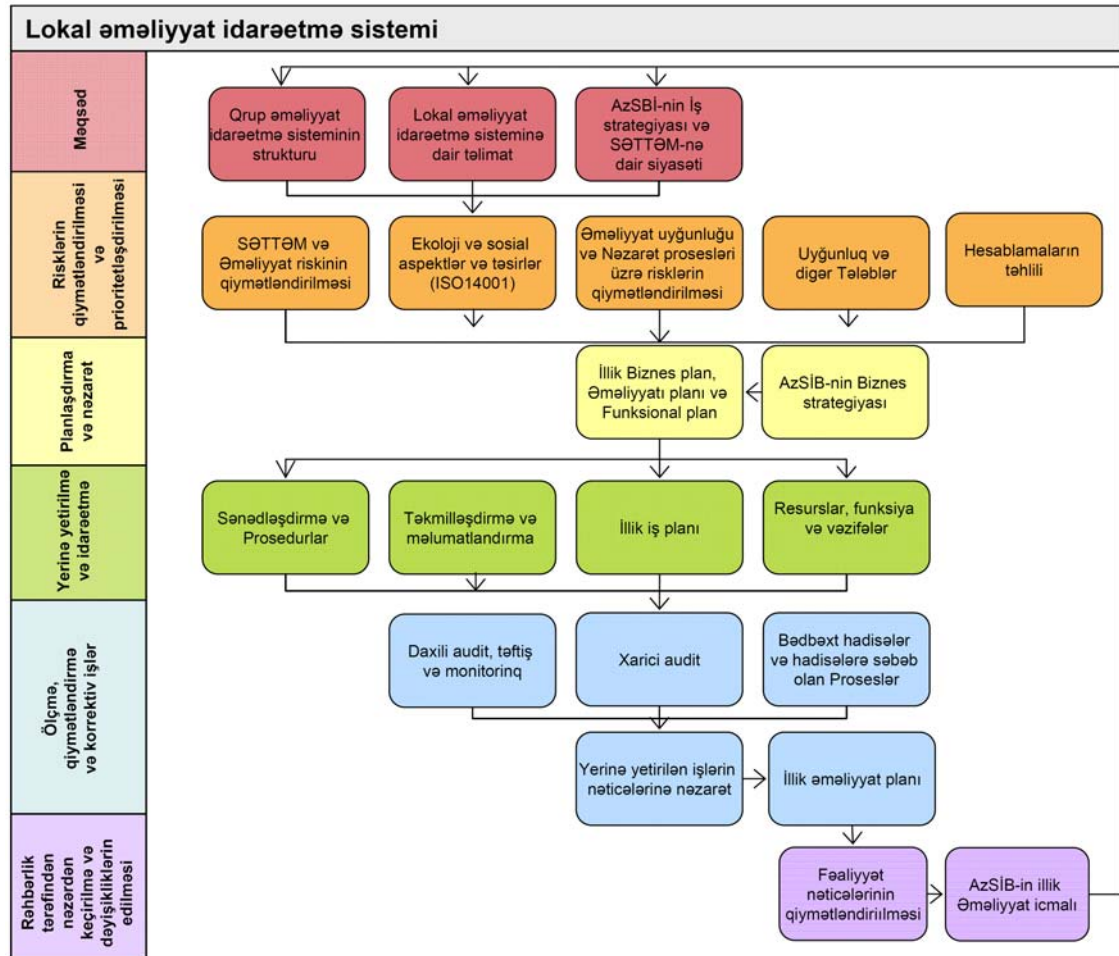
Lokal əməliyyat idarəetmə sistemi

Məqsəd

Qrup əməliyyat idarəetmə sisteminin strukturu

Lokal əməliyyat idarəetmə sisteminə dair təlimat

AzSBİ-nin İş strategiyası və SƏTTƏM-nə dair siyasəti

Risklərin qiymətləndirilməsi və prioritetləşdirilməsi

SƏTTƏM və Əməliyyat riskinin qiymətləndirilməsi

Ekoloji və sosial aspektlər və təsirlər (ISO14001)

Əməliyyat uyğunluğu və Nəzarət prosesləri üzrə risklərin qiymətləndirilməsi

Uyğunluq və digər Tələblər

Hesablamaların təhlili

Planlaşdırma və nəzarət

İllik Biznes plan, Əməliyyatı planı və Funksional plan

AzSİB-nin Biznes strategiyası

Yerinə yetirilmə və idarəetmə

Sənədləşdirmə və Prosedurlar

Təkmilləşdirmə və məlumatlandırma

İllik iş planı

Resurslar, funksiya və vəzifələr

Ölçmə, qiymətləndirmə və korrektiv işlər

Daxili audit, təftiş və monitorinq

Xarici audit

Bədbəxt hadisələr və hadisələrə səbəb olan Proseslər

Yerinə yetirilən işlərin nəticələrinə nəzarət

İllik əməliyyat planı

Rəhbərlik tərəfindən nəzərdən keçirilmə və dəyişikliklərin edilməsi

Fəaliyyət nəticələrinin qiymətləndirilməsi

AzSİB-in illik Əməliyyat icmalı